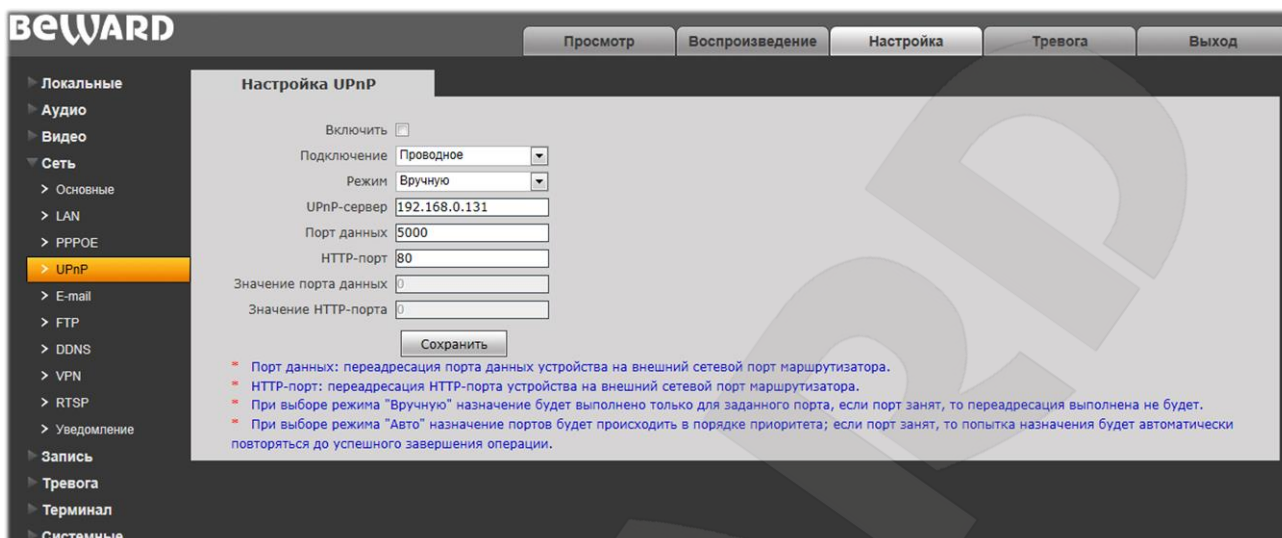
BEWARD

Просмотр | Воспроизведение | Настройка | Тревога | Выход

Локальные
Аудио
Видео
Сеть
> Основные
> LAN
> PPPOE
> UPnP
> E-mail
> FTP
> DDNS
> VPN
> RTSP
> Уведомление
Запись
Тревога
Терминал
Системные

Настройка UPnP

Включить
Подключение Проводное
Режим Вручную
UPnP-сервер 192.168.0.131
Порт данных 5000
HTTP-порт 80
Значение порта данных 0
Значение HTTP-порта 0

Сохранить

* Порт данных: переадресация порта данных устройства на внешний сетевой порт маршрутизатора.
* HTTP-порт: переадресация HTTP-порта устройства на внешний сетевой порт маршрутизатора.
* При выборе режима "Вручную" назначение будет выполнено только для заданного порта, если порт занят, то переадресация выполнена не будет.
* При выборе режима "Авто" назначение портов будет происходить в порядке приоритета; если порт занят, то попытка назначения будет автоматически повторяться до успешного завершения операции.